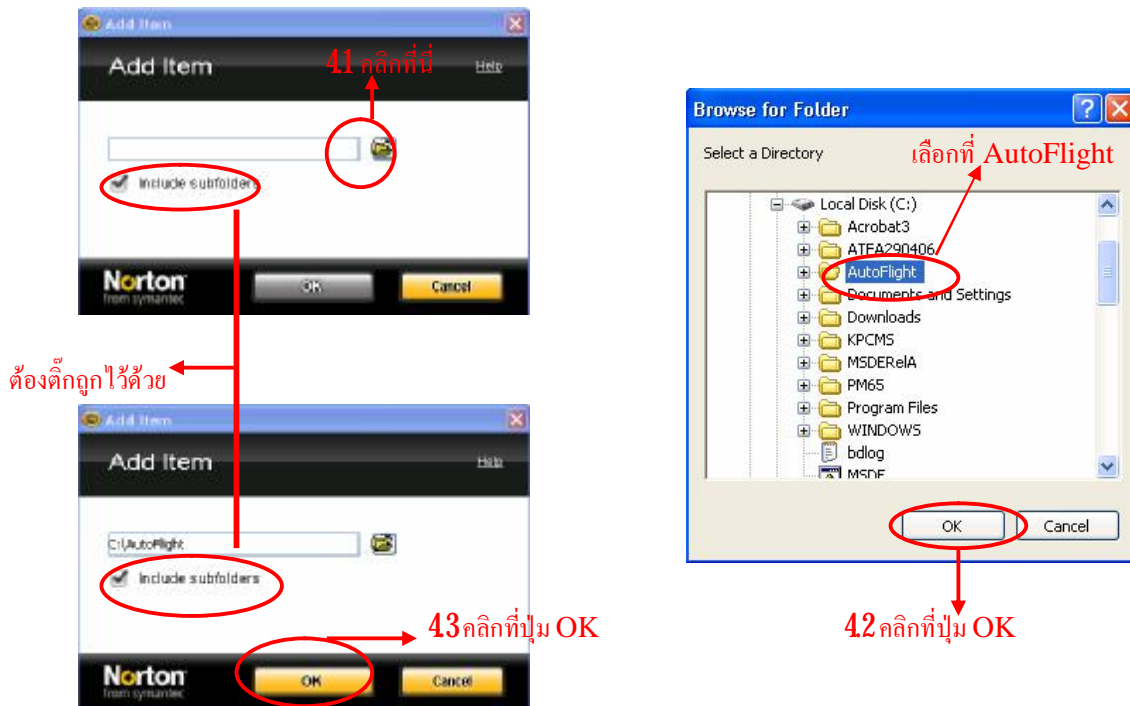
Add Item

Add Item

4.1 คลิกที่นี่

Help

Include subfolders

Norton
from symantec

OK

Cancel

ต้องติ๊กถูกไว้ด้วย

Add Item

Add Item

Help

C:\AutoFlight

Include subfolders

4.3 คลิกที่ปุ่ม OK

Norton
from symantec

OK

Cancel

Browse for Folder

Select a Directory

เลือกที่ AutoFlight

Local Disk (C:)
Acrobat3
ATEA290406
AutoFlight
Documents and Settings
Downloads
KPCMS
MSDERelA
PM65
Program Files
WINDOWS
bdlog
MSDE

OK

Cancel

4.2 คลิกที่ปุ่ม OK